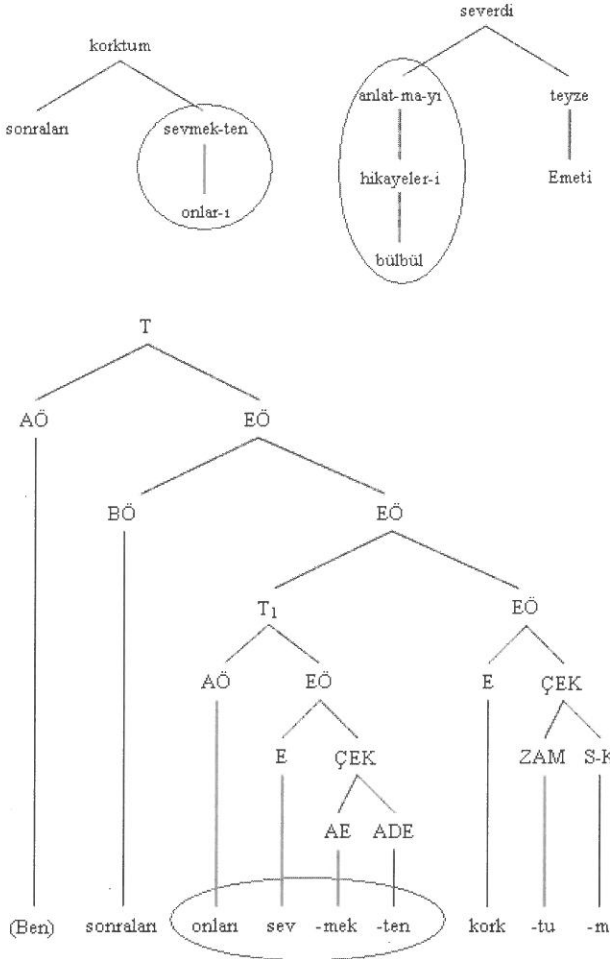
korktum

sonraları

sevmek-ten

onlar-ı

severdi

anlat-ma-yı

hikayeler-i

bülbül

teyze

Emeti

T

AÖ

EÖ

BÖ

EÖ

$T_1$

EÖ

AÖ

EÖ

E

ÇEK

E

ÇEK

ZAM

S-K

AE

ADE

(Ben)

sonraları

onları

sev

-mek

-ten

kork

-tu

-m